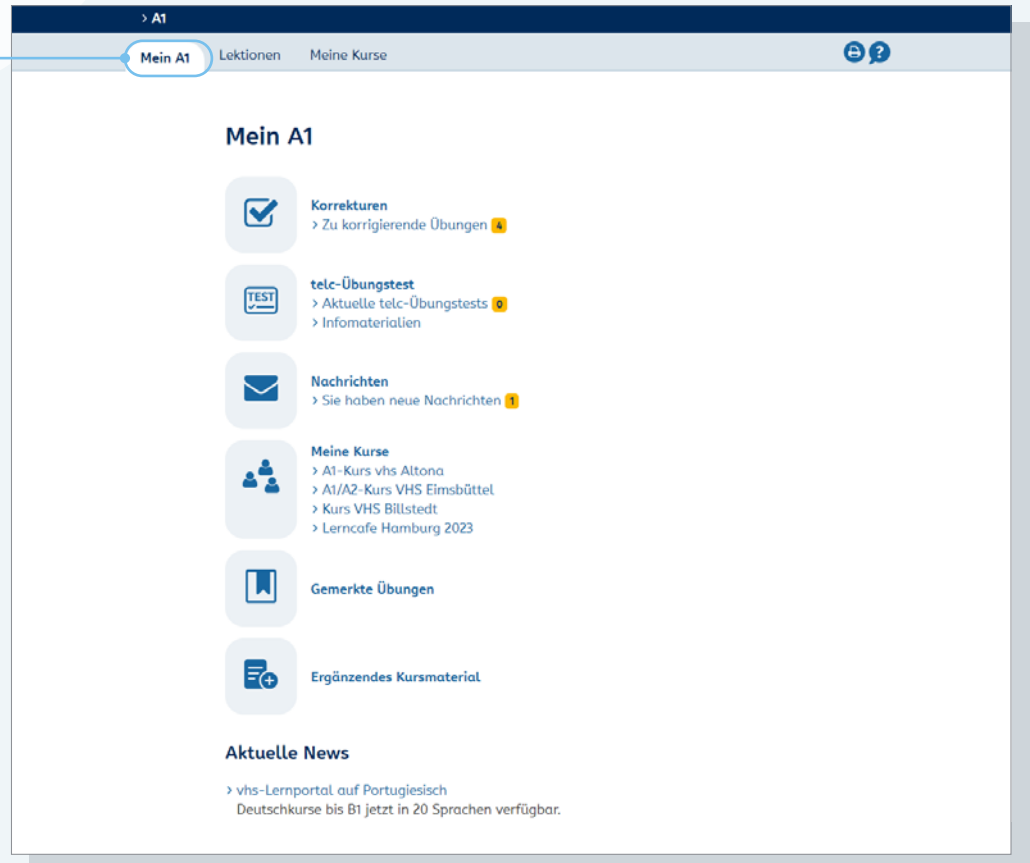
> A1

Mein A1 Lektionen Meine Kurse

Mein A1

Korrekturen
> Zu korrigierende Übungen 4

TEST
telc-Übungstest
> Aktuelle telc-Übungstests 0
> Infomaterialien

Nachrichten
> Sie haben neue Nachrichten 1

Meine Kurse
> A1-Kurs vhs Altona
> A1/A2-Kurs VHS Eimsbüttel
> Kurs VHS Billstedt
> Lerncafe Hamburg 2023

Gemerkte Übungen

Ergänzendes Kursmaterial

Aktuelle News

> vhs-Lernportal auf Portugiesisch
Deutschkurse bis B1 jetzt in 20 Sprachen verfügbar.